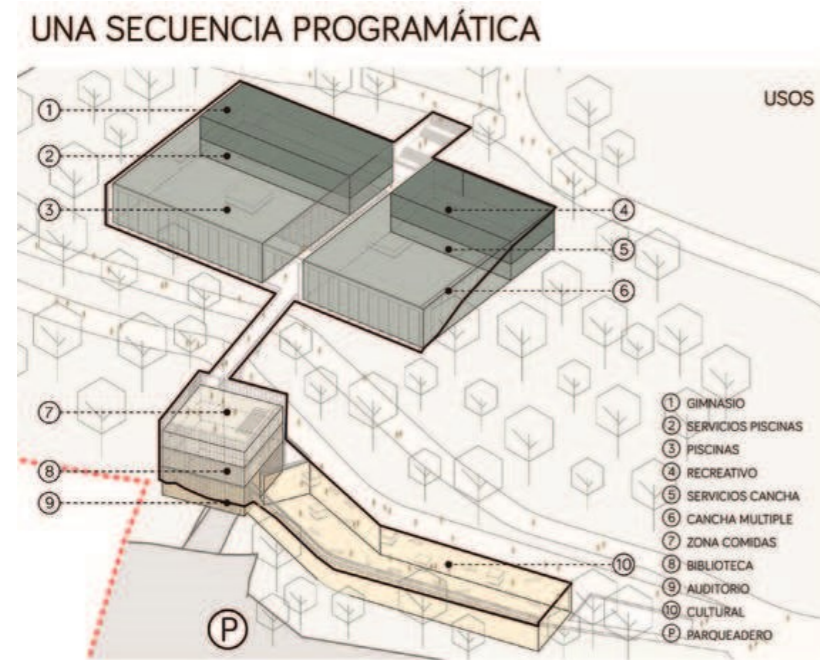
UNA SECUENCIA PROGRAMÁTICA

USOS

①
②
③
④
⑤
⑥
⑦
⑧
⑨
⑩
Ⓟ

① GIMNASIO
② SERVICIOS PISCINAS
③ PISCINAS
④ RECREATIVO
⑤ SERVICIOS CANCHA
⑥ CANCHA MULTIPLE
⑦ ZONA COMIDAS
⑧ BIBLIOTECA
⑨ AUDITORIO
⑩ CULTURAL
Ⓟ PARQUEADERO